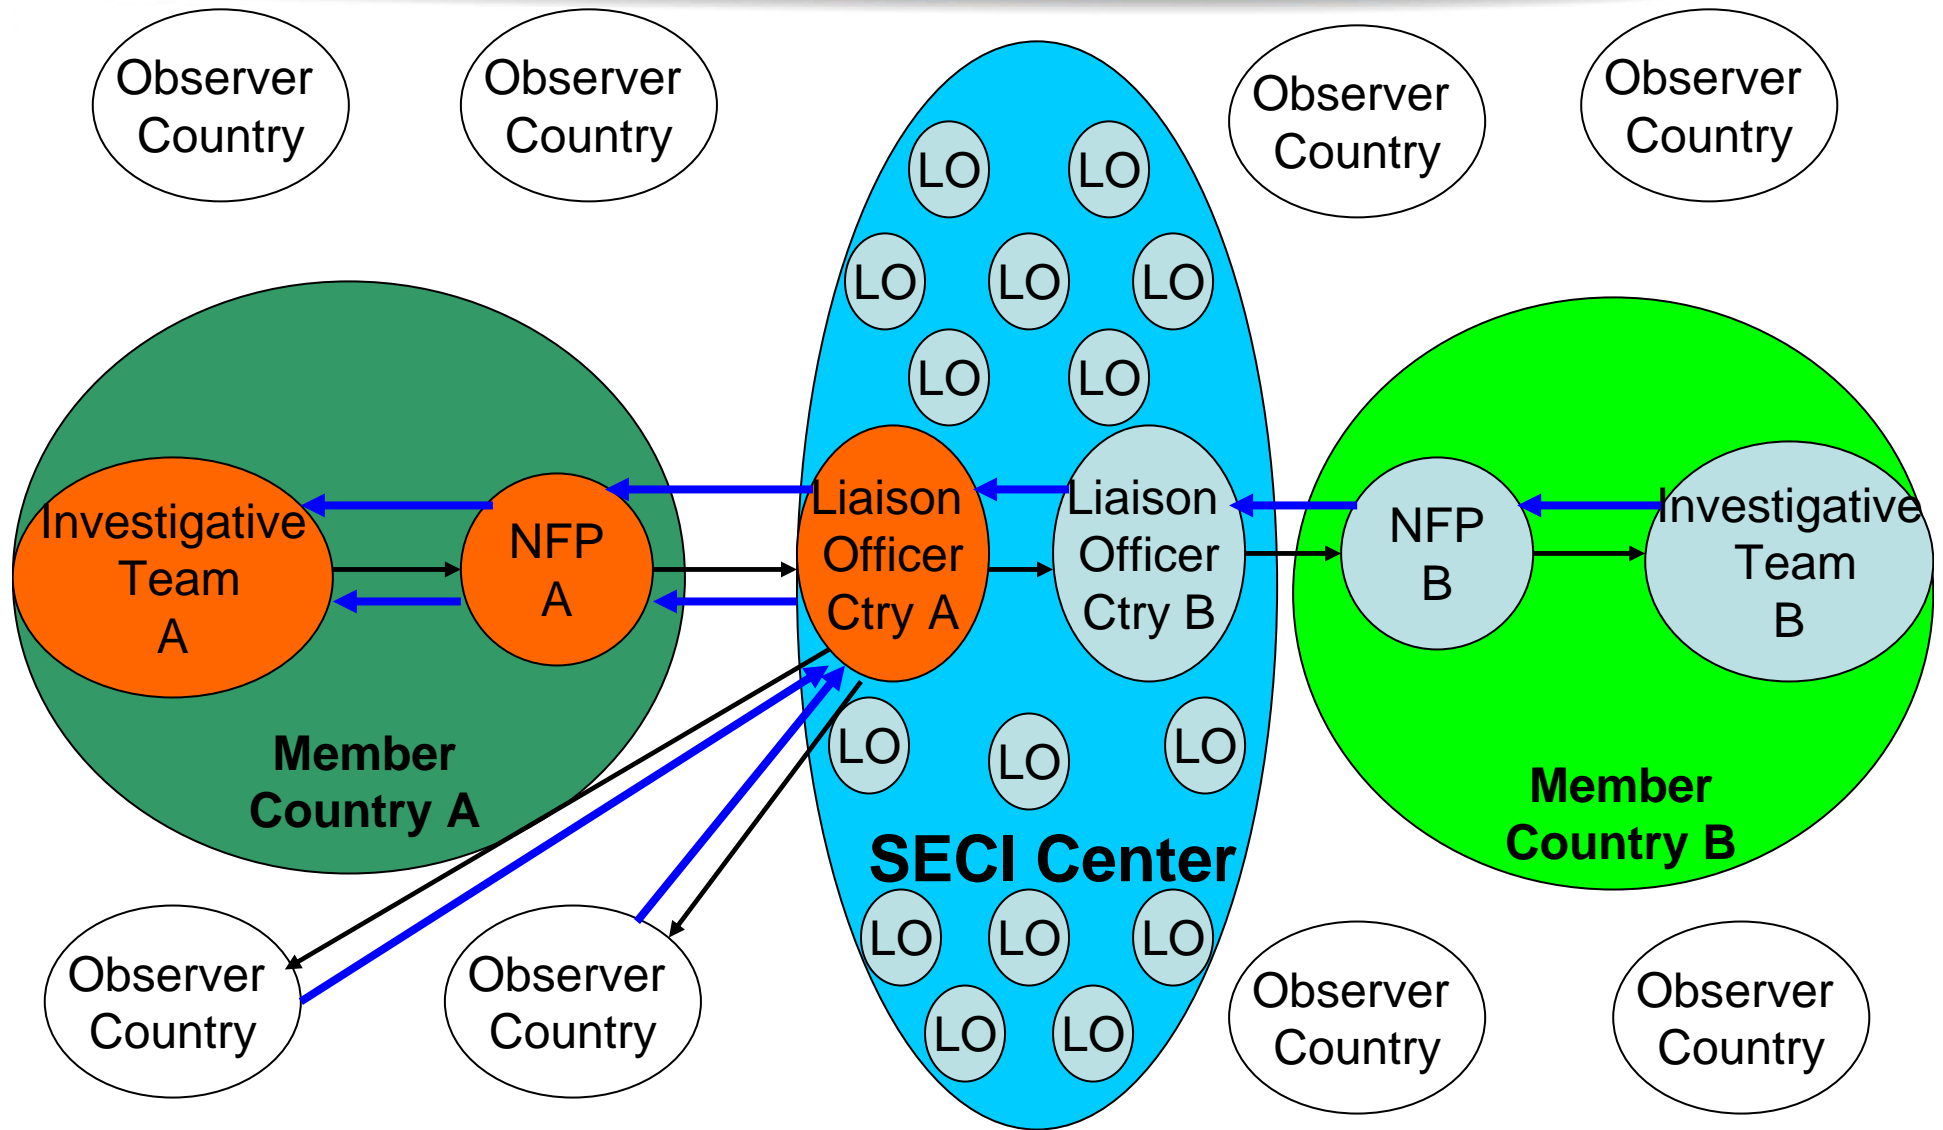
Observer Country

Observer Country

Observer Country

Observer Country

LO LO

LO LO LO

LO LO

Investigative Team A

NFP A

Liaison Officer Ctry A

Liaison Officer Ctry B

NFP B

Investigative Team B

Member Country A

Member Country B

LO LO LO

SECI Center

LO LO LO

LO LO

Observer Country

Observer Country

Observer Country

Observer Country